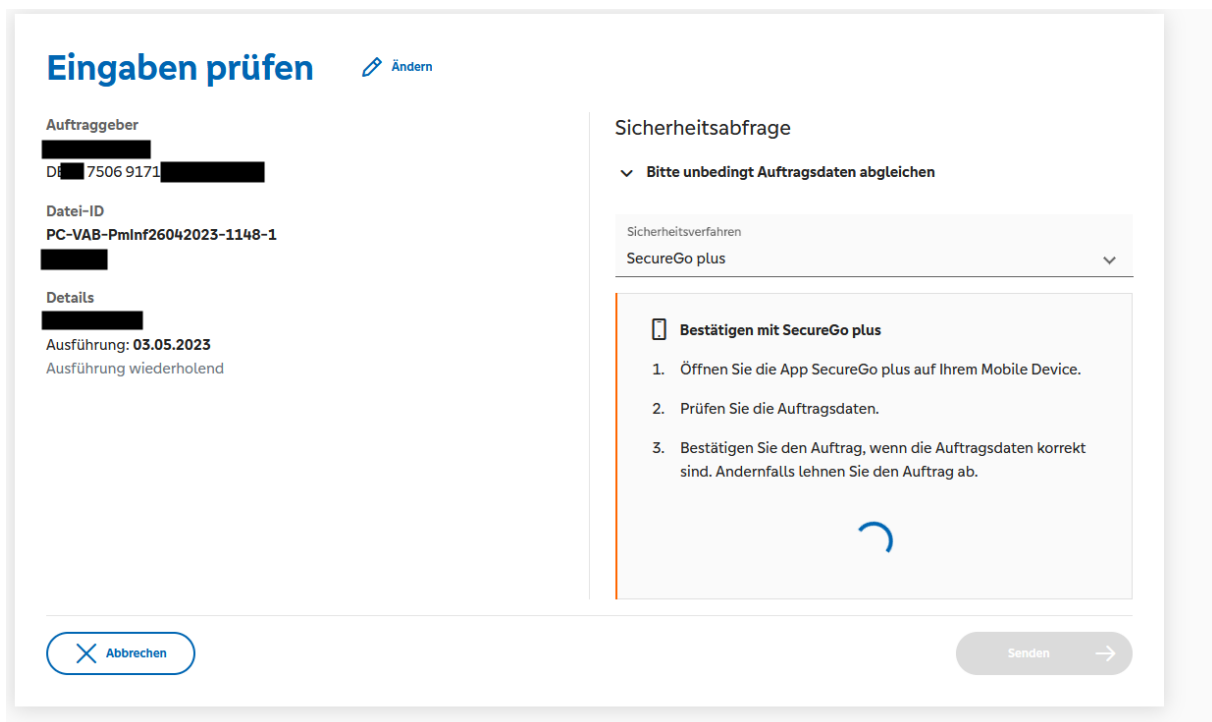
Eingaben prüfen

Ändern

Auftraggeber
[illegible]
DE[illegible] 7506 9171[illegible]

Datei-ID
PC-VAB-PmInf26042023-1148-1
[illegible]

Details
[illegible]
Ausführung: 03.05.2023
Ausführung wiederholend

Sicherheitsabfrage

Bitte unbedingt Auftragsdaten abgleichen

Sicherheitsverfahren
SecureGo plus

Bestätigen mit SecureGo plus

1. Öffnen Sie die App SecureGo plus auf Ihrem Mobile Device.

2. Prüfen Sie die Auftragsdaten.

3. Bestätigen Sie den Auftrag, wenn die Auftragsdaten korrekt sind. Andernfalls lehnen Sie den Auftrag ab.

Abbrechen

Senden